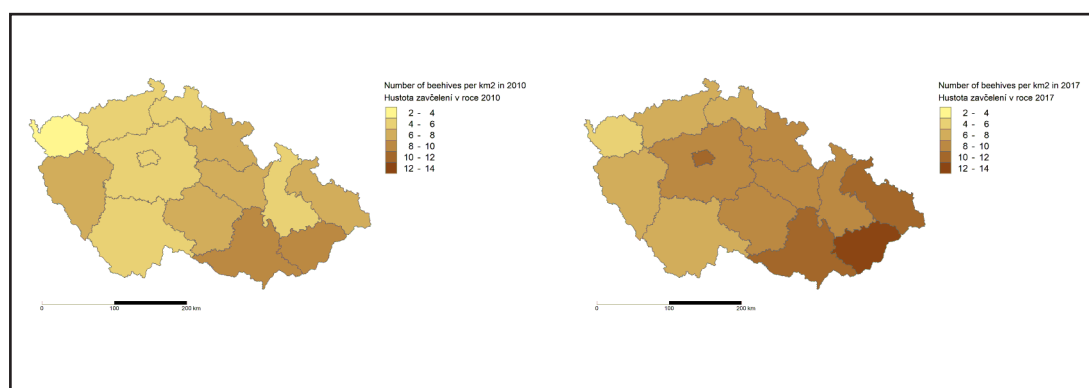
Number of beehives per km2 in 2010
Hustota zavčelení v roce 2010

2 - 4
4 - 6
6 - 8
8 - 10
10 - 12
12 - 14

0 100 200 km

Number of beehives per km2 in 2017
Hustota zavčelení v roce 2017

2 - 4
4 - 6
6 - 8
8 - 10
10 - 12
12 - 14

0 100 200 km